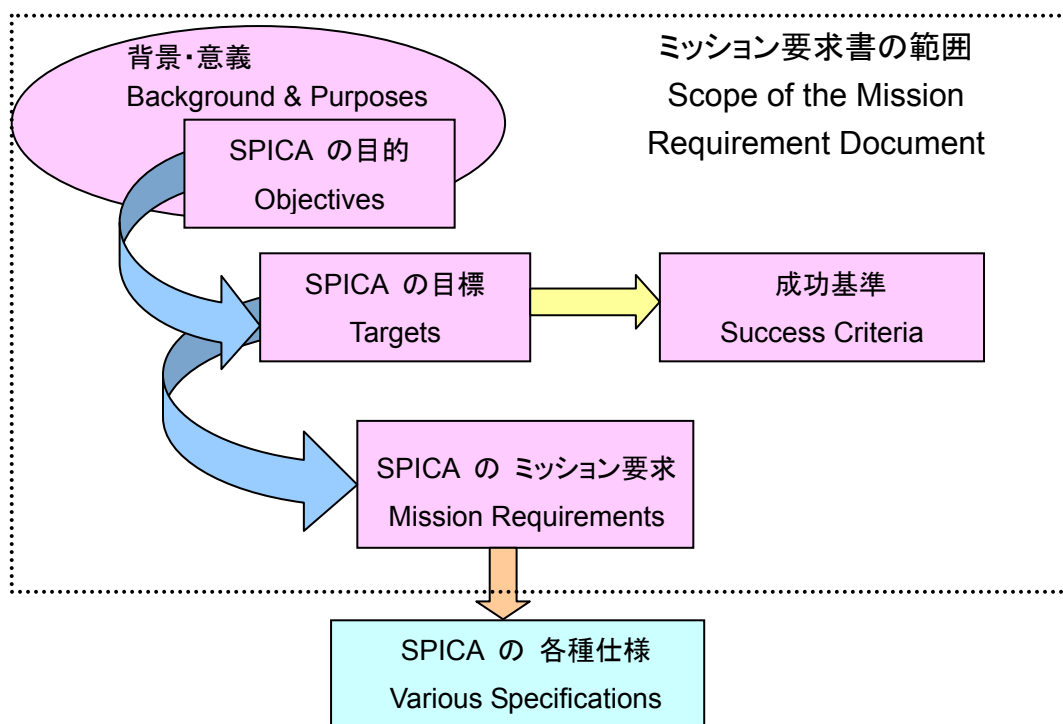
背景・意義
Background & Purposes

ミッション要求書の範囲
Scope of the Mission Requirement Document

SPICA の目的
Objectives

SPICA の目標
Targets

成功基準
Success Criteria

SPICA の ミッション要求
Mission Requirements

SPICA の 各種仕様
Various Specifications